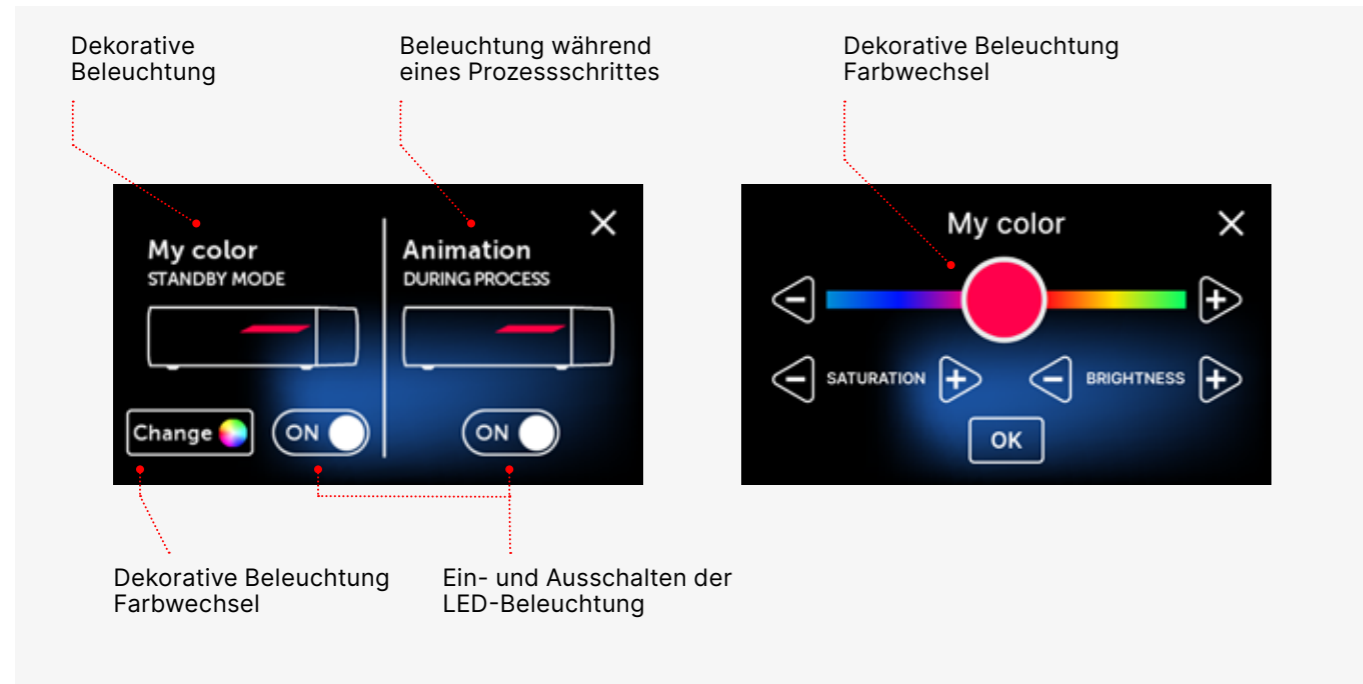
Dekorative Beleuchtung

Beleuchtung während eines Prozessschrittes

Dekorative Beleuchtung Farbwechsel

My color
STANDBY MODE

Animation
DURING PROCESS

Change

ON

ON

My color

SATURATION

BRIGHTNESS

OK

Dekorative Beleuchtung Farbwechsel

Ein- und Ausschalten der LED-Beleuchtung